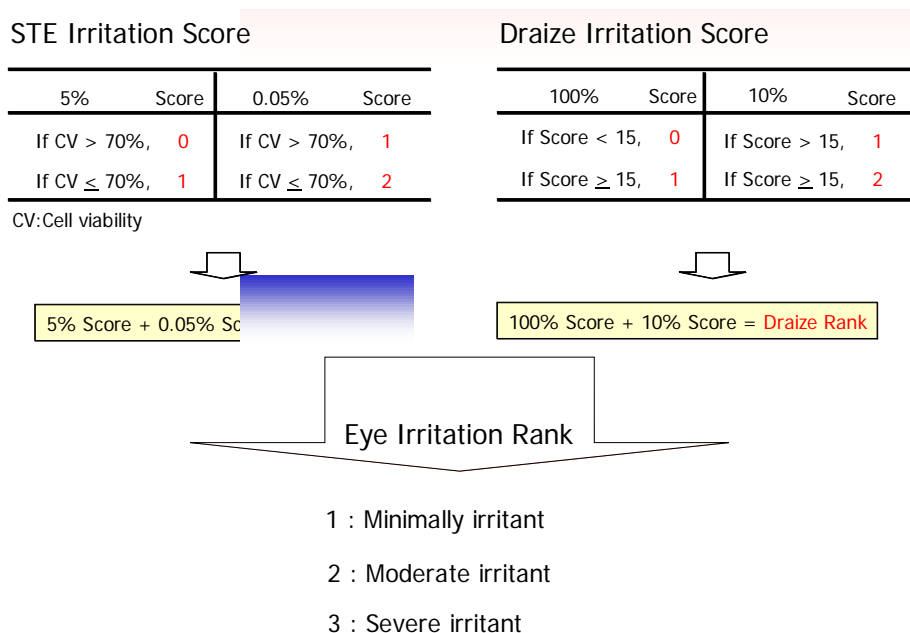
STE Irritation Score

| 5% | Score | 0.05% | Score |
|---|---|---|---|
| If CV > 70%, | 0 | If CV > 70%, | 1 |
| If CV $\leq$ 70%, | 1 | If CV $\leq$ 70%, | 2 |

CV:Cell viability

5% Score + 0.05% Sc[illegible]

Draize Irritation Score

| 100% | Score | 10% | Score |
|---|---|---|---|
| If Score < 15, | 0 | If Score > 15, | 1 |
| If Score $\geq$ 15, | 1 | If Score $\geq$ 15, | 2 |

100% Score + 10% Score = Draize Rank

Eye Irritation Rank

1 : Minimally irritant

2 : Moderate irritant

3 : Severe irritant